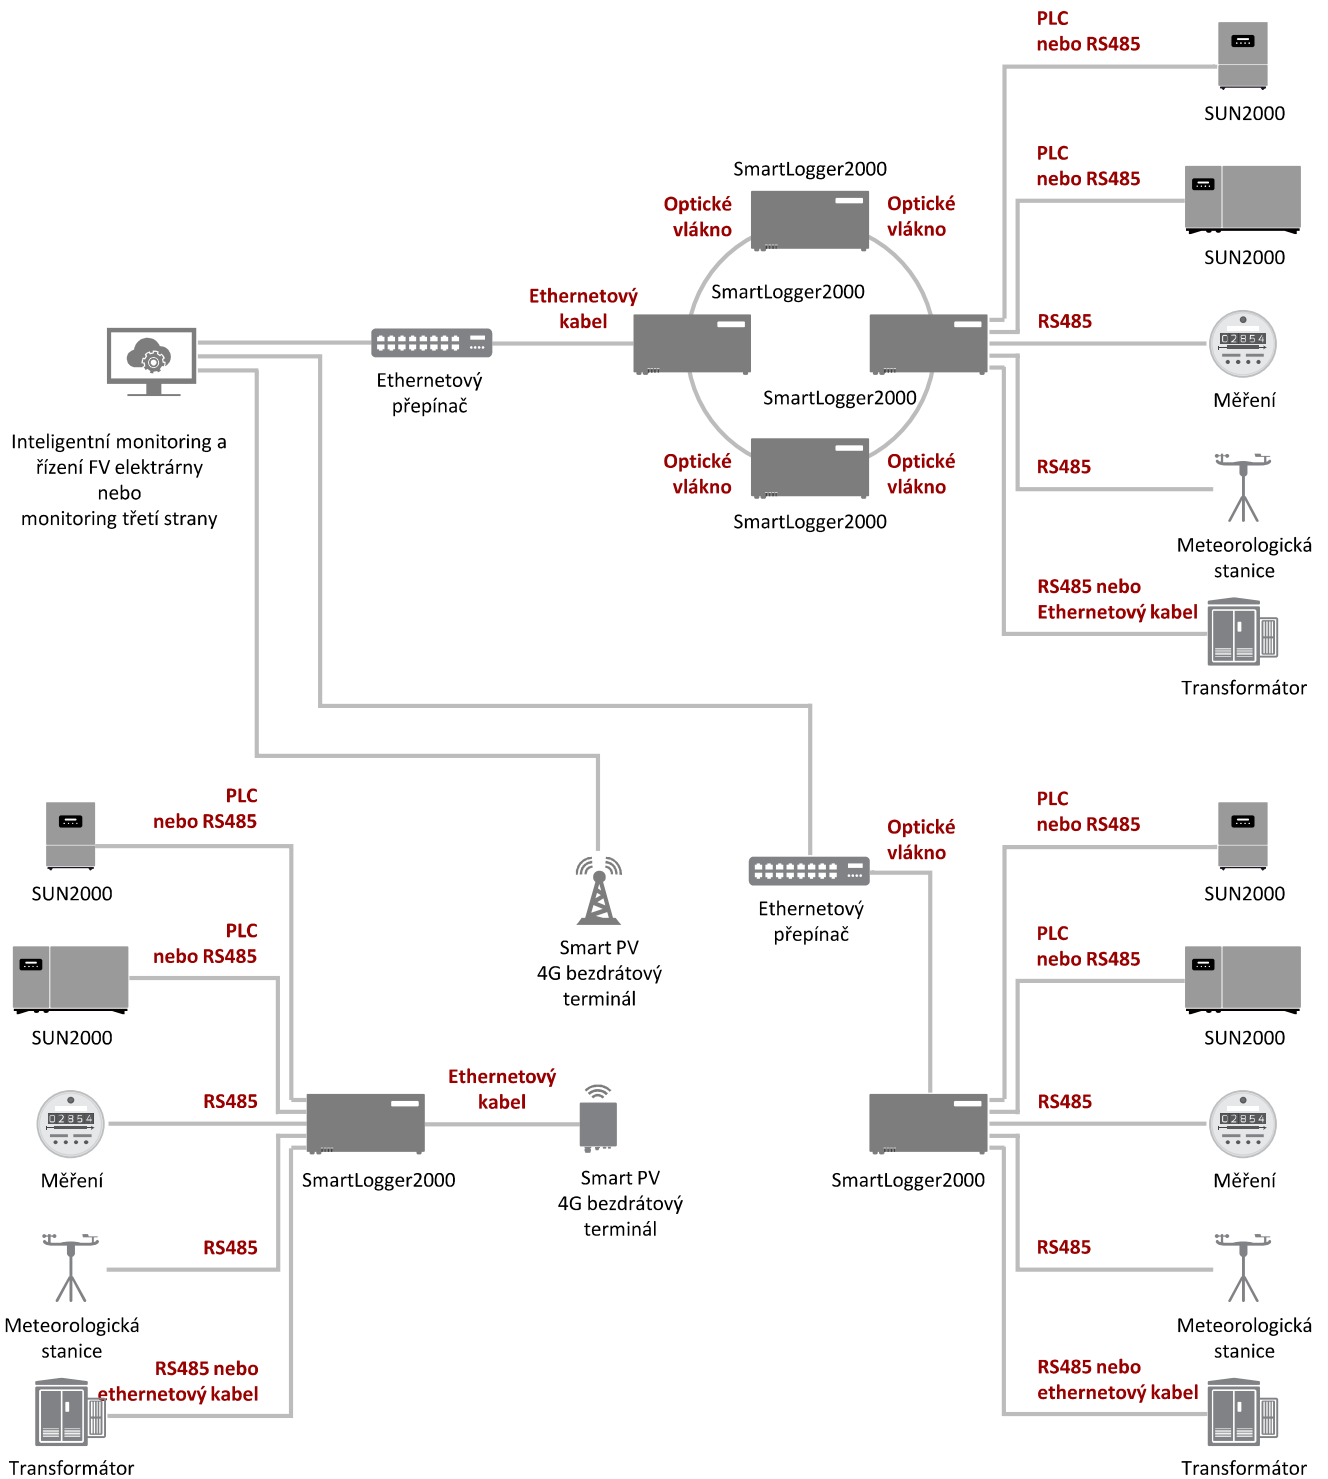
PLC
nebo RS485

SUN2000

SmartLogger2000

Optické vlákno

Optické vlákno

PLC
nebo RS485

SUN2000

Ethernetový kabel

SmartLogger2000

RS485

Ethernetový přepínač

SmartLogger2000

Měření

Inteligentní monitoring a řízení FV elektrárny
nebo
monitoring třetí strany

Optické vlákno

Optické vlákno

RS485

SmartLogger2000

Meteorologická stanice

RS485 nebo Ethernetový kabel

Transformátor

PLC
nebo RS485

SUN2000

Optické vlákno

PLC
nebo RS485

SUN2000

Smart PV
4G bezdrátový terminál

Ethernetový přepínač

PLC
nebo RS485

PLC
nebo RS485

SUN2000

SUN2000

RS485

Ethernetový kabel

RS485

Měření

SmartLogger2000

Smart PV
4G bezdrátový terminál

SmartLogger2000

Měření

RS485

RS485

Meteorologická stanice

Meteorologická stanice

RS485 nebo ethernetový kabel

RS485 nebo ethernetový kabel

Transformátor

Transformátor